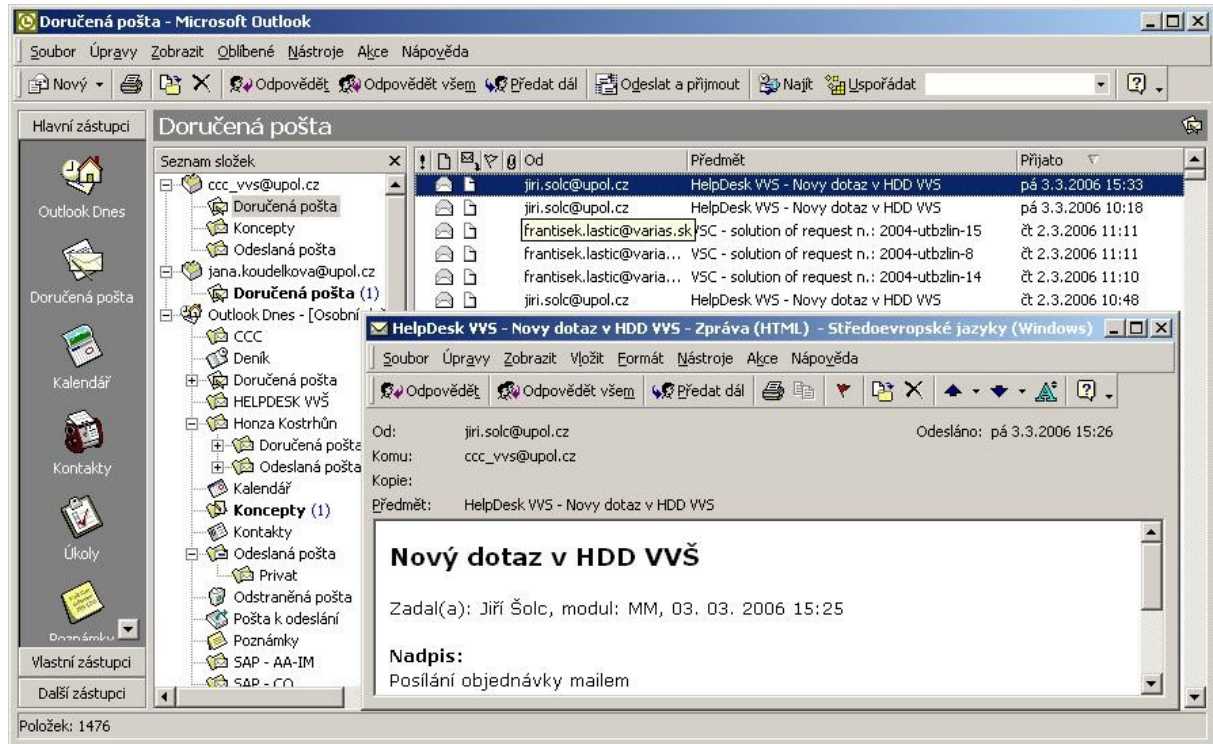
Doručená pošta - Microsoft Outlook

Soubor Úpravy Zobrazit Oblíbené Nástroje Akce Nápověda

Nový Odpovědět Odpovědět všem Předat dál Odeslat a přijmout Najít Uspořádat

Hlavní zástupci

Outlook Dnes

Doručená pošta

Kalendář

Kontakty

Úkoly

Poznámky

Vlastní zástupci

Další zástupci

Doručená pošta

Seznam složek

ccc_vvs@upol.cz
Doručená pošta
Koncepty
Odeslaná pošta
jana.koudelkova@upol.cz
Doručená pošta (1)
Outlook Dnes - [Osobní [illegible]
CCC
Deník
Doručená pošta
HELPDESK VVŠ
Honza Kostrhůn
Doručená pošta
Odeslaná pošta
Kalendář
Koncepty (1)
Kontakty
Odeslaná pošta
Privat
Odstraněná pošta
Pošta k odeslání
Poznámky
SAP - AA-IM
SAP - CO

| Od | Předmět | Přijato |
|---|---|---|
| jiri.solc@upol.cz | HelpDesk VVS - Novy dotaz v HDD VVS | pá 3.3.2006 15:33 |
| jiri.solc@upol.cz | HelpDesk VVS - Novy dotaz v HDD VVS | pá 3.3.2006 10:18 |
| frantisek.lastic@varias.sk | VSC - solution of request n.: 2004-utbzlin-15 | čt 2.3.2006 11:11 |
| frantisek.lastic@varia... | VSC - solution of request n.: 2004-utbzlin-8 | čt 2.3.2006 11:11 |
| frantisek.lastic@varia... | VSC - solution of request n.: 2004-utbzlin-14 | čt 2.3.2006 11:10 |
| jiri.solc@upol.cz | HelpDesk VVS - Novy dotaz v HDD VVS | čt 2.3.2006 10:48 |

HelpDesk VVS - Novy dotaz v HDD VVS - Zpráva (HTML) - Středoevropské jazyky (Windows)

Soubor Úpravy Zobrazit Vložit Formát Nástroje Akce Nápověda

Odpovědět Odpovědět všem Předat dál

Od: jiri.solc@upol.cz
Odesláno: pá 3.3.2006 15:26
Komu: ccc_vvs@upol.cz
Kopie:
Předmět: HelpDesk VVS - Novy dotaz v HDD VVS

Nový dotaz v HDD VVŠ

Zadal(a): Jiří Šolc, modul: MM, 03. 03. 2006 15:25

Nadpis:
Posílání objednávky mailem

Položek: 1476